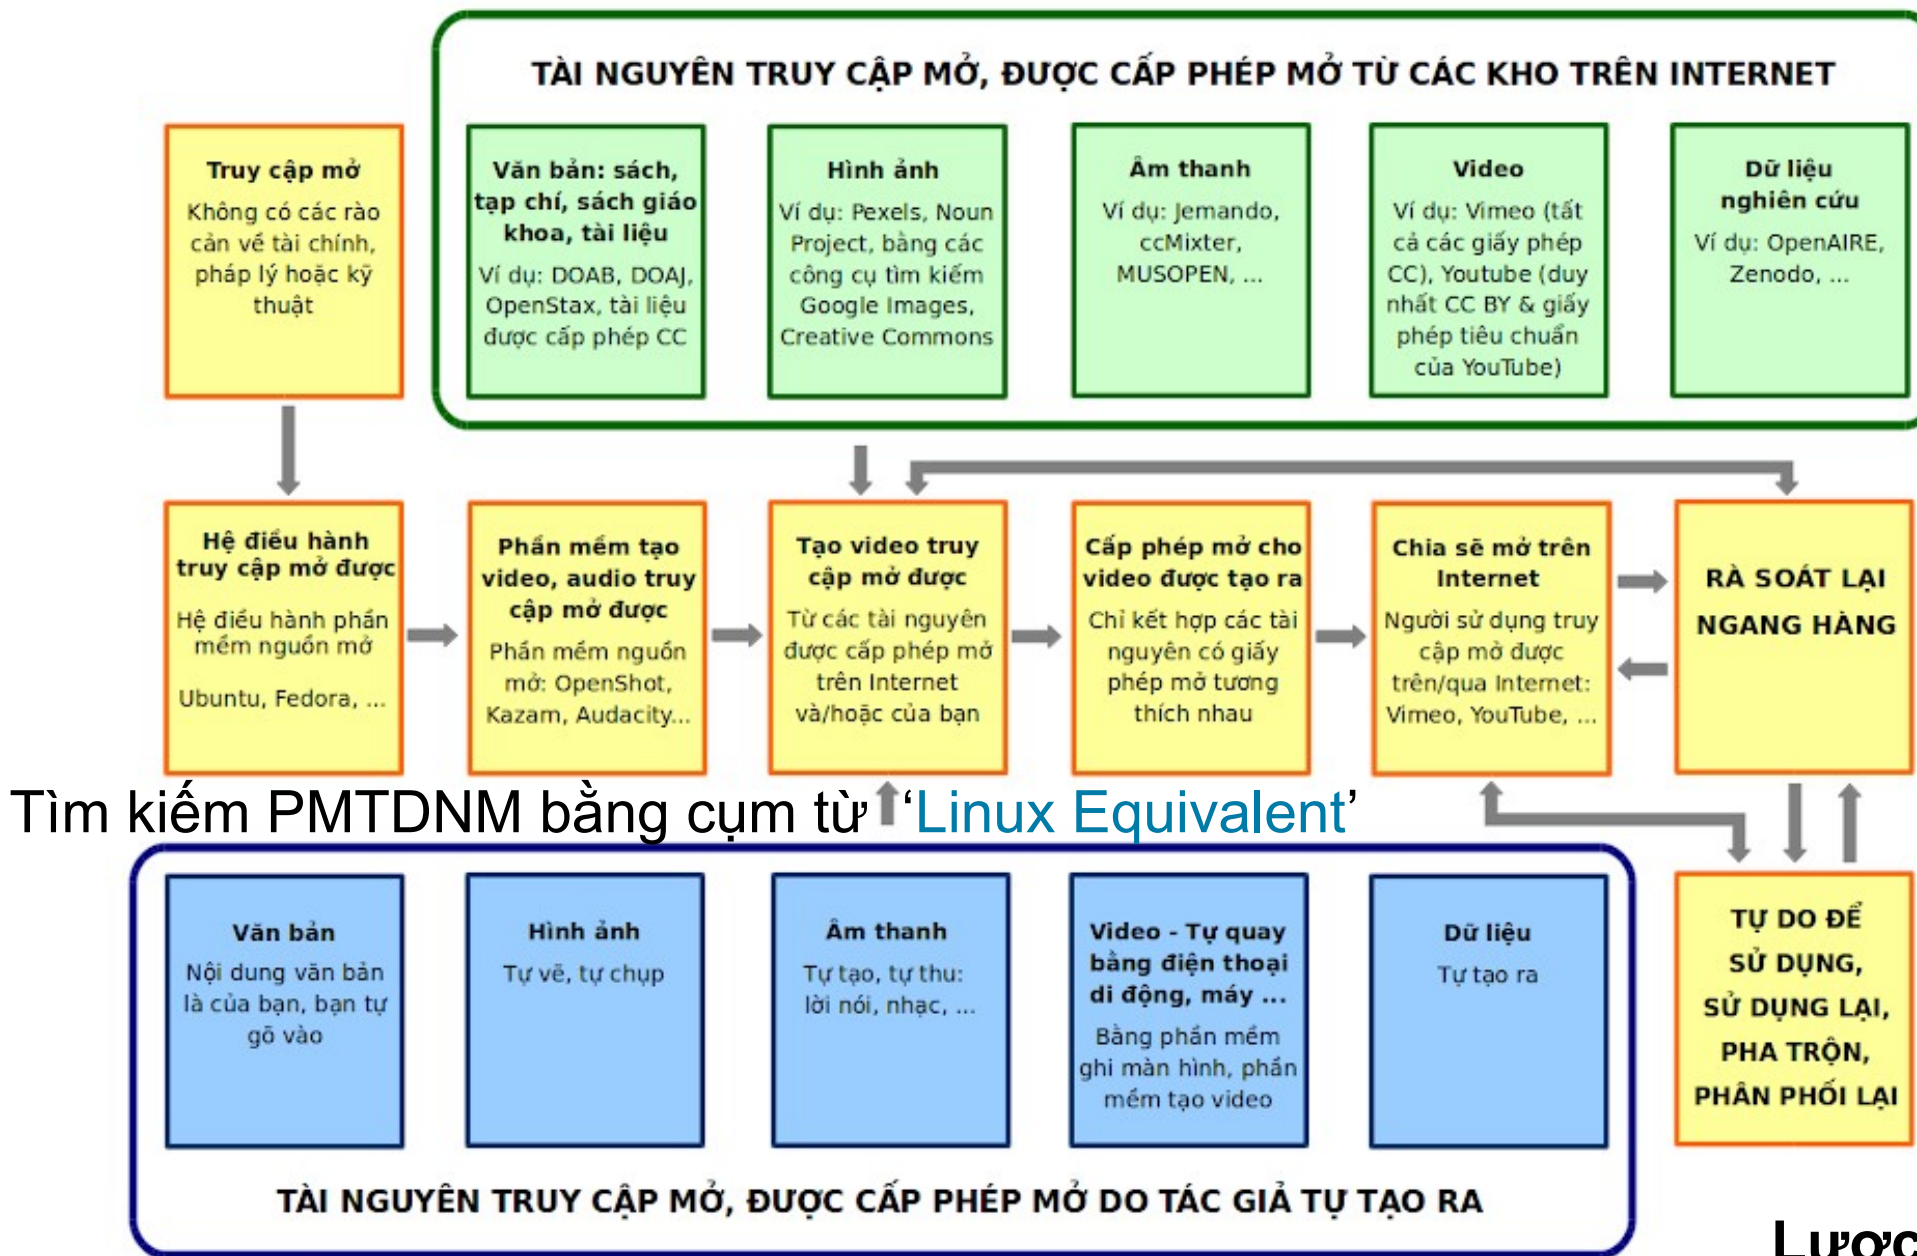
TÀI NGUYÊN TRUY CẬP MỞ, ĐƯỢC CẤP PHÉP MỞ TỪ CÁC KHO TRÊN INTERNET

Truy cập mở
Không có các rào cản về tài chính, pháp lý hoặc kỹ thuật

Văn bản: sách, tạp chí, sách giáo khoa, tài liệu
Ví dụ: DOAB, DOAJ, OpenStax, tài liệu được cấp phép CC

Hình ảnh
Ví dụ: Pexels, Noun Project, bằng các công cụ tìm kiếm Google Images, Creative Commons

Âm thanh
Ví dụ: Jemando, ccMixter, MUSOPEN, ...

Video
Ví dụ: Vimeo (tất cả các giấy phép CC), Youtube (duy nhất CC BY & giấy phép tiêu chuẩn của YouTube)

Dữ liệu nghiên cứu
Ví dụ: OpenAIRE, Zenodo, ...

Hệ điều hành truy cập mở được
Hệ điều hành phần mềm nguồn mở
Ubuntu, Fedora, ...

Phần mềm tạo video, audio truy cập mở được
Phần mềm nguồn mở: OpenShot, Kazam, Audacity...

Tạo video truy cập mở được
Từ các tài nguyên được cấp phép mở trên Internet và/hoặc của bạn

Cấp phép mở cho video được tạo ra
Chỉ kết hợp các tài nguyên có giấy phép mở tương thích nhau

Chia sẻ mở trên Internet
Người sử dụng truy cập mở được trên/qua Internet: Vimeo, YouTube, ...

RÀ SOÁT LẠI NGANG HÀNG

Tìm kiếm PMTDNM bằng cụm từ ‘Linux Equivalent’

Văn bản
Nội dung văn bản là của bạn, bạn tự gõ vào

Hình ảnh
Tự vẽ, tự chụp

Âm thanh
Tự tạo, tự thu: lời nói, nhạc, ...

Video - Tự quay bằng điện thoại di động, máy ...
Bằng phần mềm ghi màn hình, phần mềm tạo video

Dữ liệu
Tự tạo ra

TỰ DO ĐỂ SỬ DỤNG, SỬ DỤNG LẠI, PHA TRỘN, PHÂN PHỐI LẠI

TÀI NGUYÊN TRUY CẬP MỞ, ĐƯỢC CẤP PHÉP MỞ DO TÁC GIẢ TỰ TẠO RA

Lược